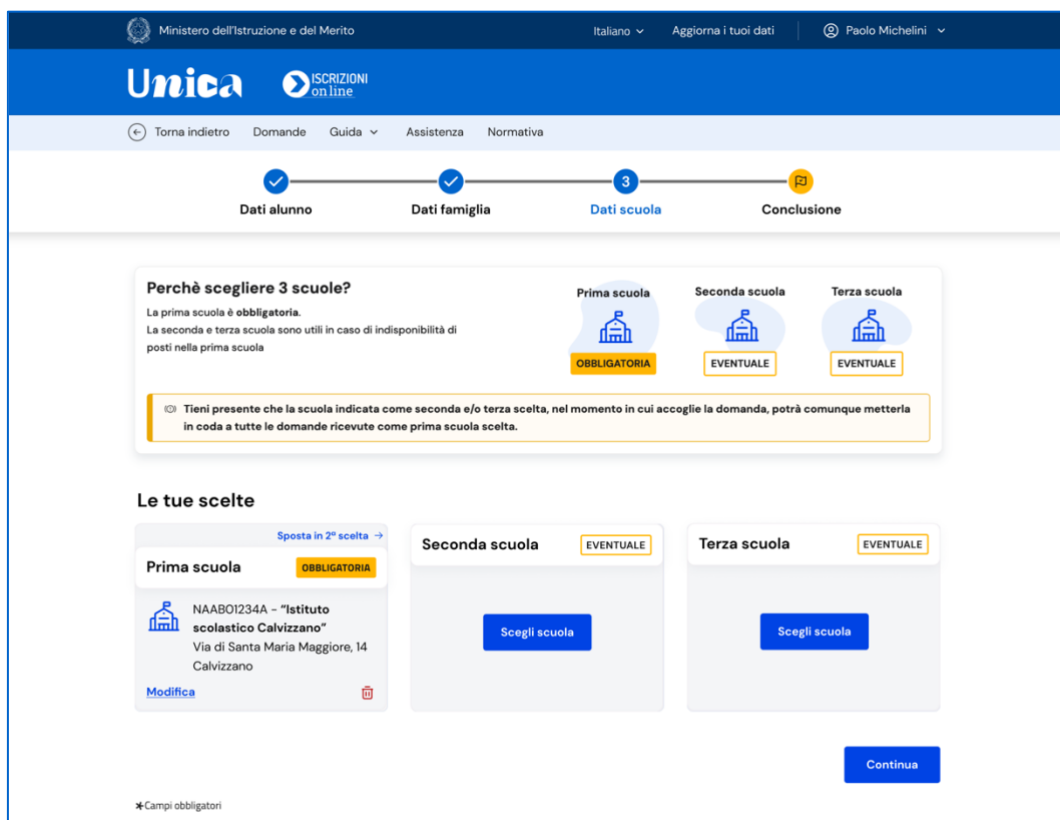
Ministero dell'Istruzione e del Merito

Italiano

Aggiorna i tuoi dati

Paolo Michelini

Unica

ISCRIZIONI on line

Torna indietro Domande Guida Assistenza Normativa

Dati alunno

Dati famiglia

3

Dati scuola

Conclusione

Perchè scegliere 3 scuole?

La prima scuola è **obbligatoria**.
La seconda e terza scuola sono utili in caso di indisponibilità di posti nella prima scuola

Prima scuola
OBBLIGATORIA

Seconda scuola
EVENTUALE

Terza scuola
EVENTUALE

Tieni presente che la scuola indicata come seconda e/o terza scelta, nel momento in cui accoglie la domanda, potrà comunque metterla in coda a tutte le domande ricevute come prima scuola scelta.

Le tue scelte

Sposta in 2° scelta →

Prima scuola OBBLIGATORIA

NAAB01234A - **"Istituto scolastico Calvizzano"**
Via di Santa Maria Maggiore, 14
Calvizzano

Modifica

Seconda scuola EVENTUALE

Scegli scuola

Terza scuola EVENTUALE

Scegli scuola

Continua

*Campi obbligatori